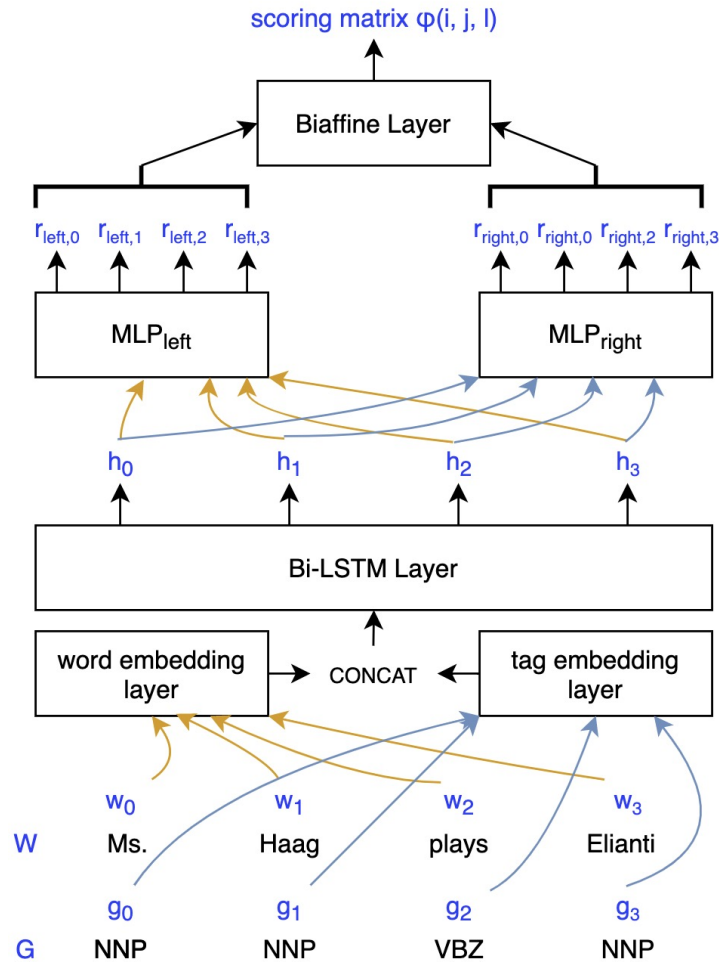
scoring matrix φ(i, j, l)

Biaffine Layer

$r_{left,0}$ $r_{left,1}$ $r_{left,2}$ $r_{left,3}$

$r_{right,0}$ $r_{right,0}$ $r_{right,2}$ $r_{right,3}$

$MLP_{left}$

$MLP_{right}$

$h_0$ $h_1$ $h_2$ $h_3$

Bi-LSTM Layer

word embedding layer

CONCAT

tag embedding layer

$w_0$ $w_1$ $w_2$ $w_3$

W Ms. Haag plays Elianti

$g_0$ $g_1$ $g_2$ $g_3$

G NNP NNP VBZ NNP